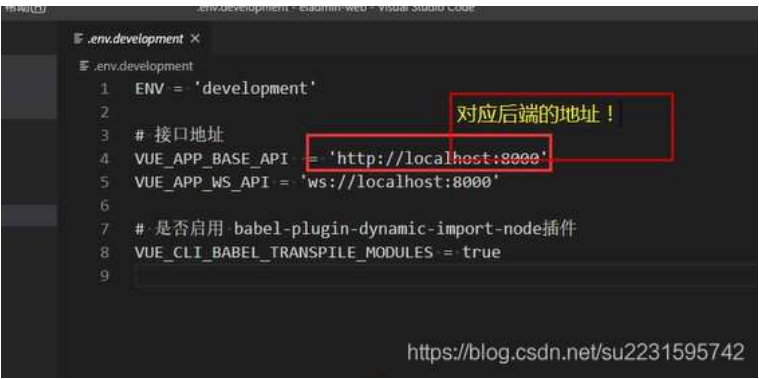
帮助(H) .env.development - eladmin-web - Visual Studio Code

.env.development ×

.env.development

1 ENV = 'development'
2
3 # 接口地址
4 VUE_APP_BASE_API = 'http://localhost:8000'
5 VUE_APP_WS_API = 'ws://localhost:8000'
6
7 # 是否启用 babel-plugin-dynamic-import-node插件
8 VUE_CLI_BABEL_TRANSPILE_MODULES = true
9

对应后端的地址！

https://blog.csdn.net/su2231595742